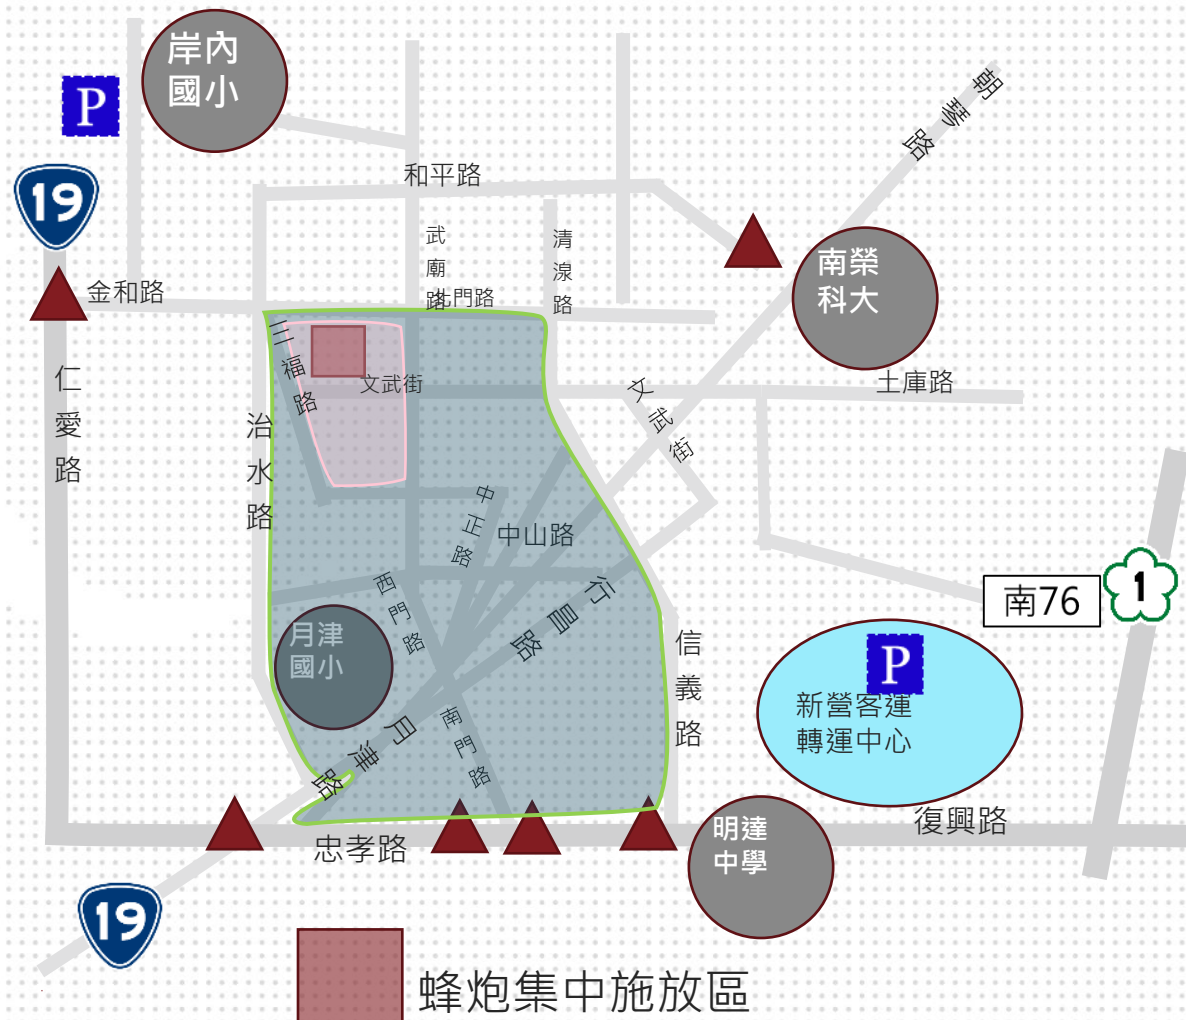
岸內國小

P

19

和平路

朝琴路

武廟路

清淚路

北門路

南榮科大

金和路

三福路

文武街

土庫路

文武街

仁愛路

治水路

中正路

中山路

西門路

行昌路

南76

1

月津國小

信義路

P

新營客運轉運中心

月津路

南門路

復興路

忠孝路

明達中學

19

蜂炮集中施放區